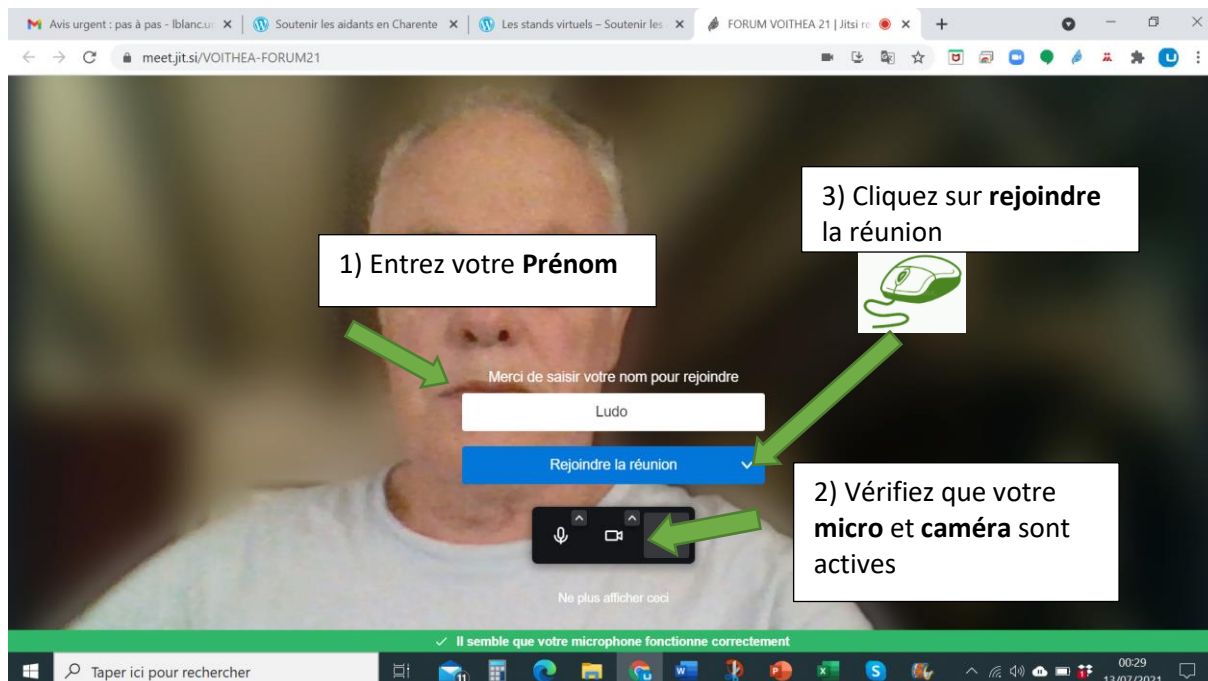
Avis urgent : pas à pas - lblanc.u | Soutenir les aidants en Charente | Les stands virtuels – Soutenir les | FORUM VOITHEA 21 | Jitsi re

meet.jit.si/VOITHEA-FORUM21

3) Cliquez sur **rejoindre** la réunion

1) Entrez votre **Prénom**

Merci de saisir votre nom pour rejoindre

Ludo

Rejoindre la réunion

2) Vérifiez que votre **micro** et **caméra** sont actives

Ne plus afficher ceci

✓ Il semble que votre microphone fonctionne correctement

Taper ici pour rechercher

00:29
13/07/2021